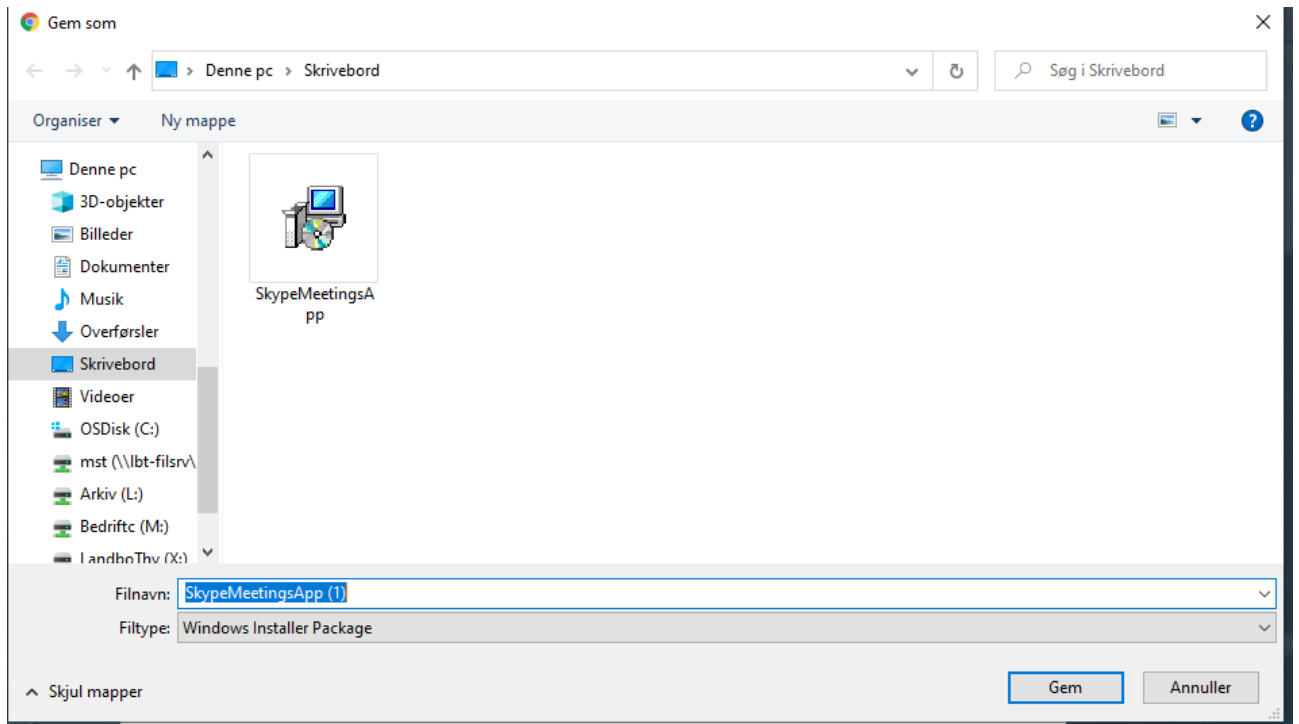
Gem som

Denne pc > Skrivebord

Søg i Skrivebord

Organiser ▾ Ny mappe

Denne pc
3D-objekter
Billeder
Dokumenter
Musik
Overførsler
Skrivebord
Videoer
OSDisk (C:)
mst (\\lbt-filsrv\
Arkiv (L:)
Bedriftc (M:)
LandboThy (X:)

SkypeMeetingsApp

Filnavn: SkypeMeetingsApp (1)
Filtype: Windows Installer Package

Skjul mapper

Gem
Annuller